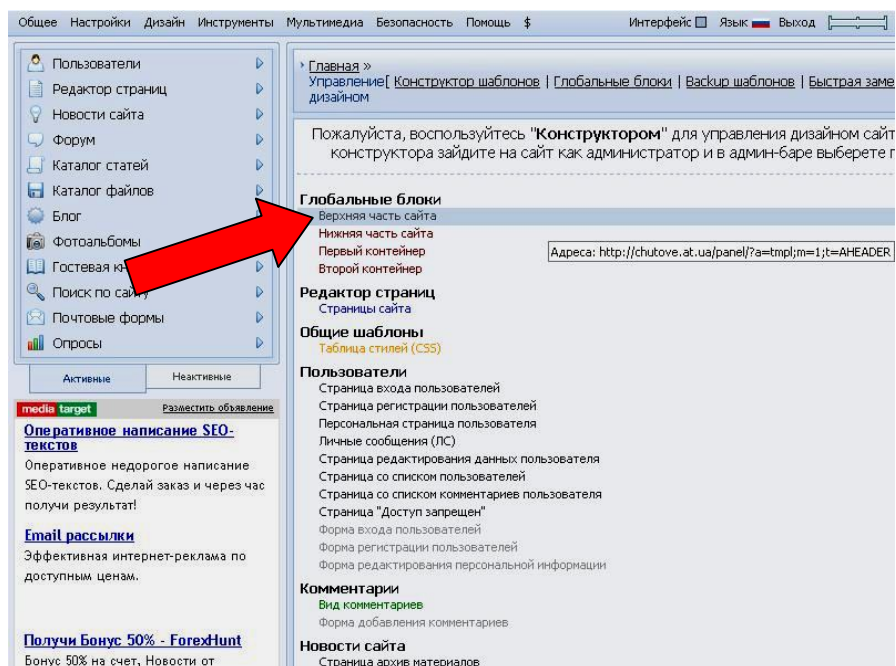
Общее Настройки Дизайн Инструменты Мультимедиа Безопасность Помощь $ Интерфейс Язык Выход

Пользователи
Редактор страниц
Новости сайта
Форум
Каталог статей
Каталог файлов
Блог
Фотоальбомы
Гостевая к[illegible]
Поиск по сайту
Почтовые формы
Опросы

Активные Неактивные

media target Разместить объявление

Оперативное написание SEO-текстов
Оперативное недорогое написание SEO-текстов. Сделай заказ и через час получи результат!

Email рассылки
Эффективная интернет-реклама по доступным ценам.

Получи Бонус 50% - ForexHunt
Бонус 50% на счет. Новости от

Главная »
Управление [ Конструктор шаблонов | Глобальные блоки | Backup шаблонов | Быстрая заме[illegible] дизайном

Пожалуйста, воспользуйтесь "Конструктором" для управления дизайном сайт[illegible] конструктора зайдите на сайт как администратор и в админ-баре выберете п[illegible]

Глобальные блоки
Верхняя часть сайта
Нижняя часть сайта
Первый контейнер
Второй контейнер

Адреса: http://chutove.at.ua/panel/?a=tmpl;m=1;t=AHEADER

Редактор страниц
Страницы сайта

Общие шаблоны
Таблица стилей (CSS)

Пользователи
Страница входа пользователей
Страница регистрации пользователей
Персональная страница пользователя
Личные сообщения (ЛС)
Страница редактирования данных пользователя
Страница со списком пользователей
Страница со списком комментариев пользователя
Страница "Доступ запрещен"
Форма входа пользователей
Форма регистрации пользователей
Форма редактирования персональной информации

Комментарии
Вид комментариев
Форма добавления комментариев

Новости сайта
Страница архив материалов